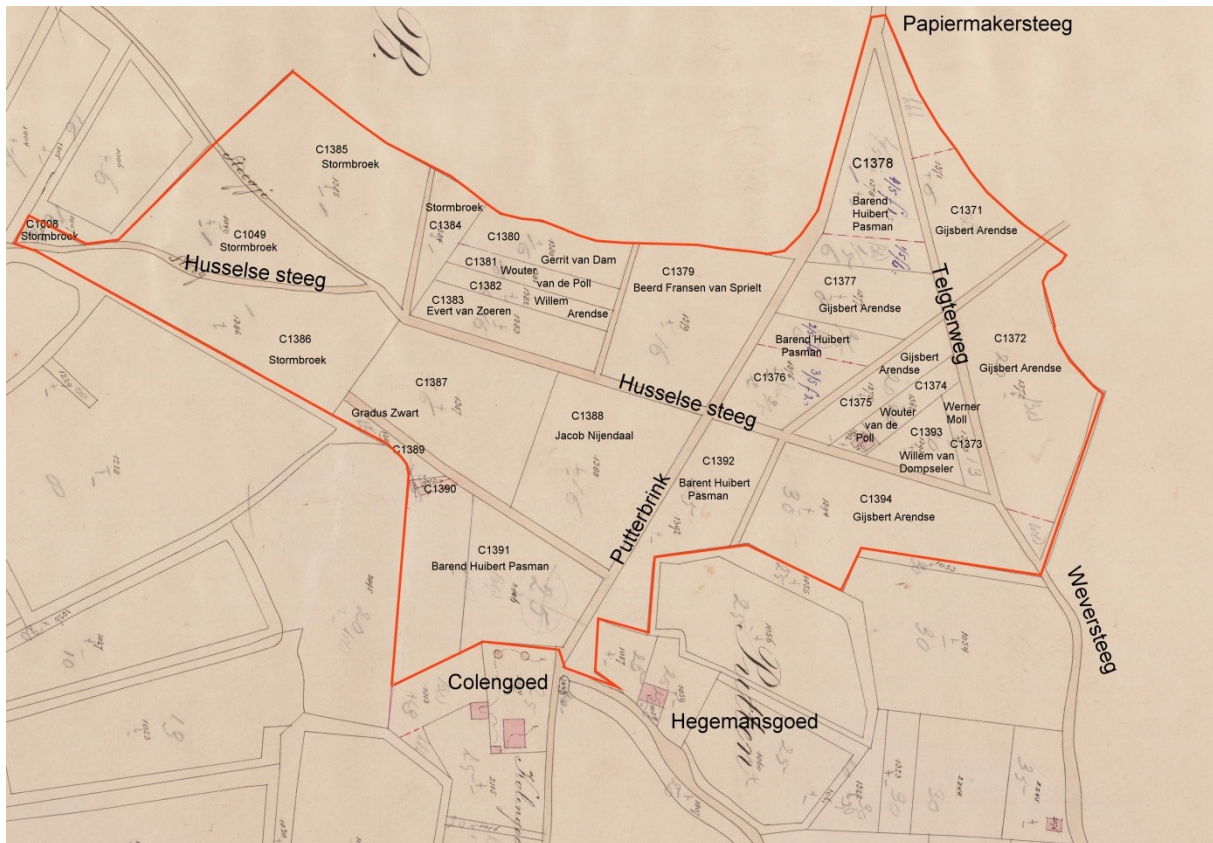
Papiermakersteeg

C1385
Stormbroek

C1008
Stormbroek

C1049
Stormbroek

Husselse steeg

Stormbroek
C1384

C1380
Gerrit van Dam

C1381
Wouter
van de Poll

C1382
Willem
Arendse

C1383
Evert van Zoeren

C1379
Beerd Fransen van Sprielt

C1378
Barend
Huibert
Pasman

C1371
Gijsbert Arendse

C1377
Gijsbert Arendse

Telgterweg

Barend Huibert
Pasman

C1376

C1372
Gijsbert Arendse

Gijsbert
Arendse

C1374

C1375

Wouter
van de
Poll

Werner
Moll

C1393

C1373

Willem van
Dompseler

C1386
Stormbroek

C1387

Gradus Zwart

C1389

C1390

Husselse steeg

C1388
Jacob Nijendaal

C1392
Barent Huibert
Pasman

C1394
Gijsbert Arendse

Putterbrink

C1391
Barend Huibert Pasman

Weversteeg

Colengoed

Hegemansgoed